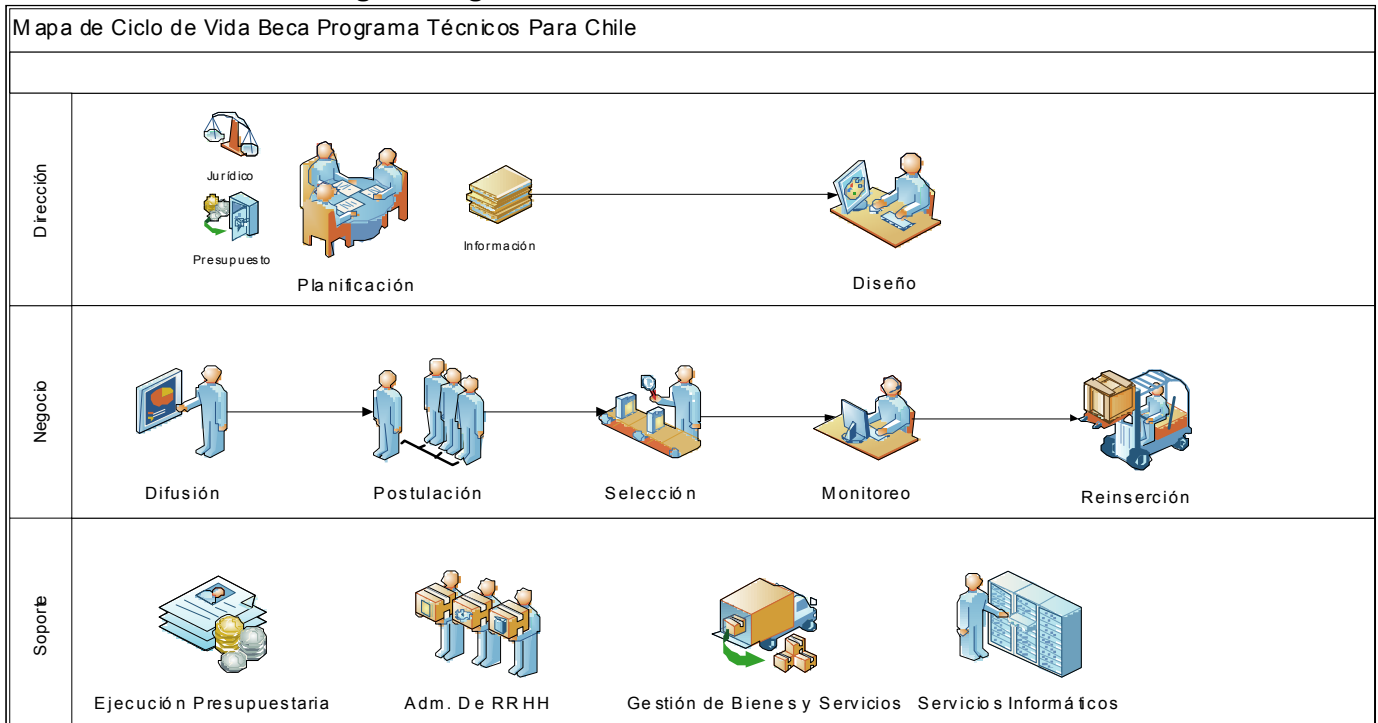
Mapa de Ciclo de Vida Beca Programa Técnicos Para Chile

Dirección

Jurídico

Presupuesto

Planificación

Información

Diseño

Negocio

Difusión

Postulación

Selección

Monitoreo

Reinserción

Soporte

Ejecución Presupuestaria

Adm. De RRHH

Gestión de Bienes y Servicios

Servicios Informáticos